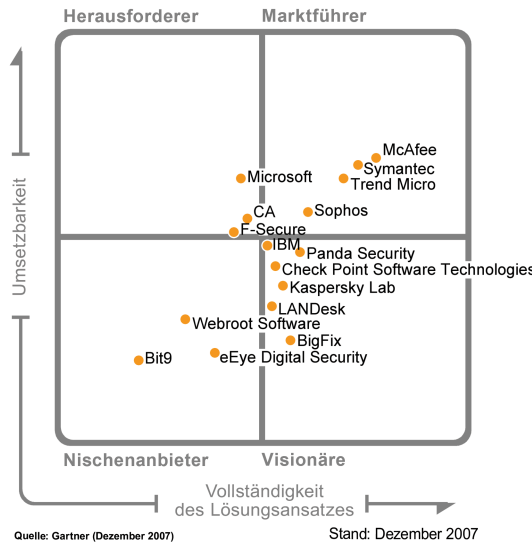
Herausforderer
Marktführer
Umsetzbarkeit
McAfee
Symantec
Trend Micro
Microsoft
CA
Sophos
F-Secure
IBM
Panda Security
Check Point Software Technologies
Kaspersky Lab
LANDesk
Webroot Software
BigFix
Bit9
eEye Digital Security
Nischenanbieter
Visionäre
Vollständigkeit des Lösungsansatzes
Quelle: Gartner (Dezember 2007)
Stand: Dezember 2007